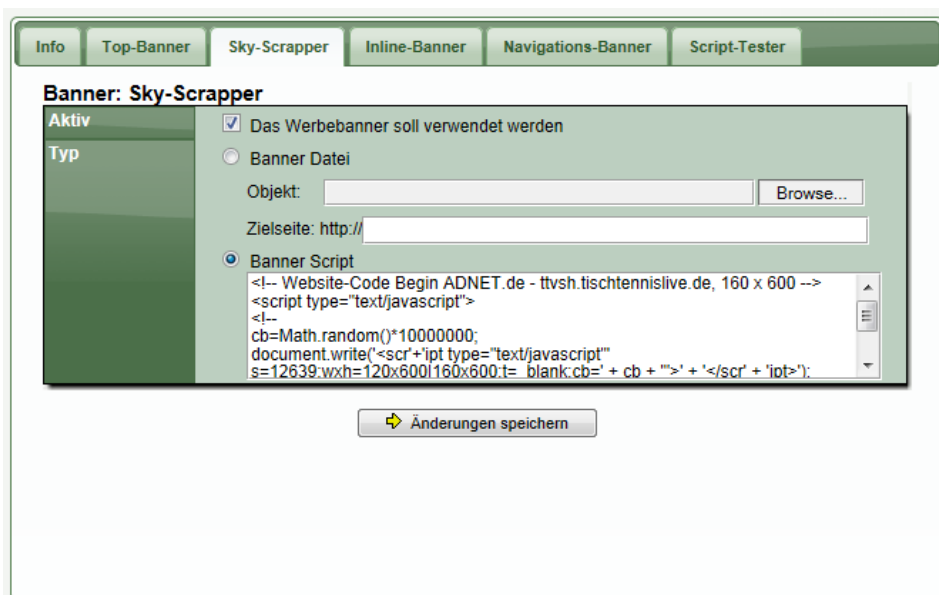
Info | Top-Banner | Sky-Scrapper | Inline-Banner | Navigations-Banner | Script-Tester

Banner: Sky-Scrapper

Aktiv

Typ

Das Werbebanner soll verwendet werden

Banner Datei

Objekt:

Browse...

Zielseite: http://

Banner Script

<!-- Website-Code Begin ADNET.de - ttvsh.tischtennislive.de, 160 x 600 -->
<script type="text/javascript">
<!--
cb=Math.random()*10000000;
document.write('<scr'+'ipt type="text/javascript"'
s=12639;wxh=120x600|160x600;t=_blank;cb=' + cb + '">' + '</scr' + 'ipt>');

Änderungen speichern